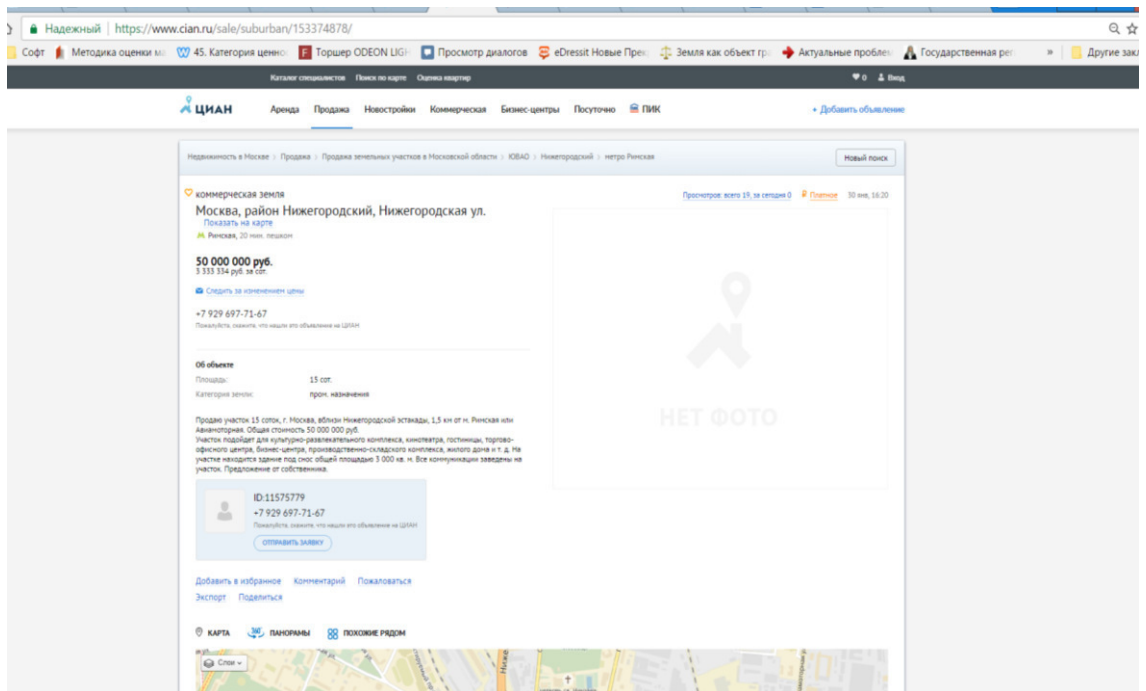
Надежный | https://www.cian.ru/sale/suburban/153374878/

Софт | Методика оценки ма | 45. Категория ценно | Торшер ODEON LIGH | Просмотр диалогов | eDressit Новые Прес | Земля как объект гр | Актуальные пробле | Государственная ре | » | Другие закл

Каталог специалистов | Поиск по карте | Оценка квартир | 0 | Вход

ЦИАН | Аренда | Продажа | Новостройки | Коммерческая | Бизнес-центры | Посуточно | ПИК | + Добавить объявление

Недвижимость в Москве > Продажа > Продажа земельных участков в Московской области > ЮВАО > Нижегородский > метро Римская | Новый поиск

коммерческая земля

Просмотров: всего 19, за сегодня 0 | Платное | 30 янв, 16:20

Москва, район Нижегородский, Нижегородская ул.
Показать на карте
Римская, 20 мин. пешком

50 000 000 руб.
3 333 334 руб. за сот.

Следить за изменением цены

+7 929 697-71-67
Пожалуйста, скажите, что нашли это объявление на ЦИАН

Об объекте
Площадь: 15 сот.
Категория земли: пром. назначения

Продаю участок 15 соток, г. Москва, вблизи Нижегородской эстакады, 1,5 км от м. Римская или Авиамоторная. Общая стоимость 50 000 000 руб.
Участок подойдет для культурно-развлекательного комплекса, кинотеатра, гостиницы, торгово-офисного центра, бизнес-центра, производственно-складского комплекса, жилого дома и т. д. На участке находится здание под снос общей площадью 3 000 кв. м. Все коммуникации заведены на участок. Предложение от собственника.

НЕТ ФОТО

ID:11575779
+7 929 697-71-67
Пожалуйста, скажите, что нашли это объявление на ЦИАН
ОТПРАВИТЬ ЗАЯВКУ

Добавить в избранное | Комментарий | Пожаловаться
Экспорт | Поделиться

КАРТА | ПАНОРАМЫ | ПОХОЖИЕ РЯДОМ

Слои